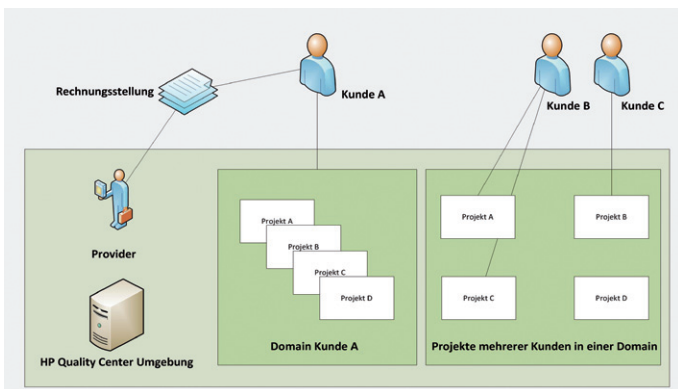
Rechnungsstellung

Kunde A

Kunde B

Kunde C

Provider

HP Quality Center Umgebung

Projekt A

Projekt B

Projekt C

Projekt D

Domain Kunde A

Projekt A

Projekt B

Projekt C

Projekt D

Projekte mehrerer Kunden in einer Domain